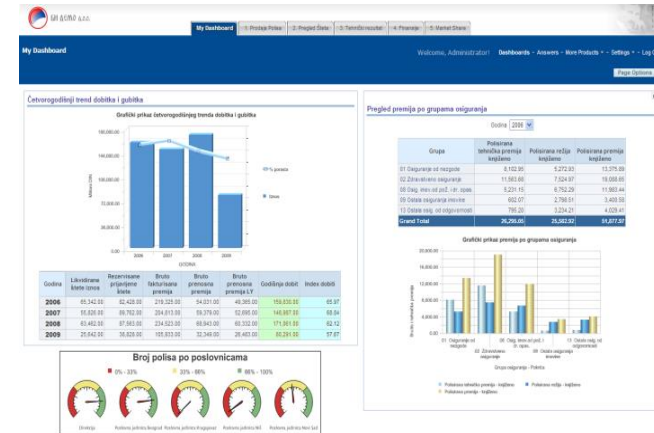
GO AUNO a.d.o.

My Dashboard | 1. Prodaja Polisa | 2. Pregled Šteta | 3. Tehnički rezultat | 4. Finansije | 5. Market Share

My Dashboard

Welcome, Administrator! Dashboards • Answers • More Products • Settings • Log Out

Page Options

Četvorogodišnji trend dobitka i gubitka

Grafički prikaz četvorogodišnjeg trenda dobitka i gubitka

180,000.00
160,000.00
140,000.00
120,000.00
100,000.00
80,000.00
60,000.00
40,000.00
20,000.00
0.00

Milioni DIN

2006 2007 2008 2009
GODINA

% procenta
Iznos

| Godina | Likvidirane štete iznos | Rezervisane prijavljene štete | Bruto fakturisana premija | Bruto prenosna premija | Bruto prenosna premija LY | Godišnja dobit | Index dobiti |
|---|---|---|---|---|---|---|---|
| 2006 | 65,542.00 | 82,426.00 | 218,325.00 | 54,031.00 | 46,365.00 | 159,630.00 | 65.97 |
| 2007 | 55,826.00 | 89,762.00 | 224,613.00 | 59,379.00 | 52,695.00 | 146,887.00 | 68.04 |
| 2008 | 63,462.00 | 87,563.00 | 234,523.00 | 68,943.00 | 60,332.00 | 171,861.00 | 62.12 |
| 2009 | 25,642.00 | 36,826.00 | 155,533.00 | 32,349.00 | 26,463.00 | 80,291.00 | 57.07 |

Broj polisa po poslovnicama

0% - 33%   33% - 66%   66% - 100%

Direkcija   Poslovna jedinica Beograd   Poslovna jedinica Kragujevac   Poslovna jedinica Niš   Poslovna jedinica Novi Sad

Pregled premija po grupama osiguranja

Godina 2006

| Grupa | Polisirana tehnička premija knjiženo | Polisirana režija knjiženo | Polisirana premija knjiženo |
|---|---|---|---|
| 01 Osiguranje od nezgode | 8,102.95 | 5,272.93 | 13,375.88 |
| 02 Zdravstveno osiguranje | 11,563.60 | 7,524.97 | 19,088.56 |
| 08 Osig. imov. od pož. i dr. opas. | 5,231.15 | 6,752.29 | 11,983.44 |
| 09 Ostala osiguranja imovine | 652.07 | 2,798.51 | 3,450.58 |
| 13 Ostala osig. od odgovornosti | 795.20 | 3,234.21 | 4,029.41 |
| Grand Total | 26,250.00 | 25,582.92 | 51,877.87 |

Grafički prikaz premija po grupama osiguranja

20,000.00
18,000.00
16,000.00
14,000.00
12,000.00
10,000.00
8,000.00
6,000.00
4,000.00
2,000.00
0.00

Bruto tehnička premija

01 Osiguranje od nezgode   02 Zdravstveno osiguranje   08 Osig. imov. od pož. i dr. opas.   09 Ostala osiguranja imovine   13 Ostala osig. od odgovornosti

Grupa osiguranja - Poloiba

Polisirana tehnička premija - knjiženo   Polisirana režija - knjiženo   Polisirana premija - knjiženo